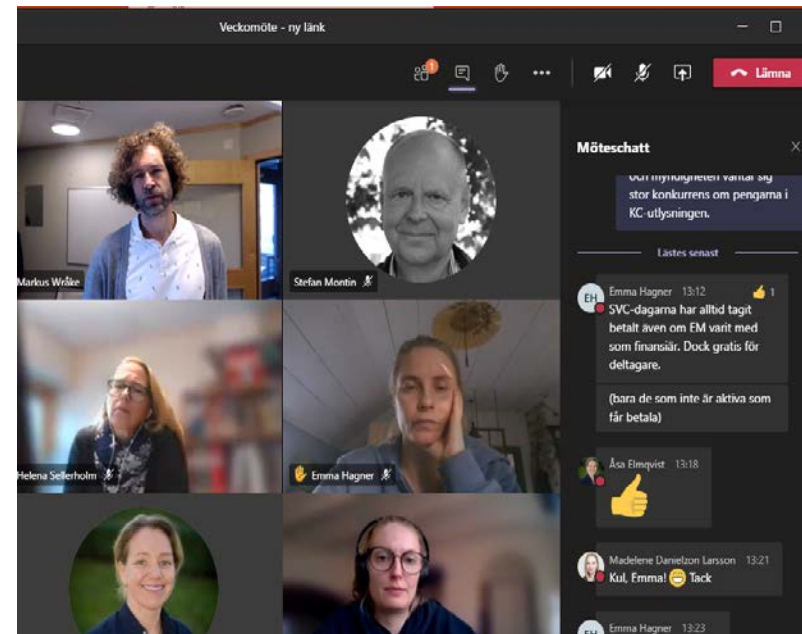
Veckomöte - ny länk

1

Lämna

Möteschatt

och myndigheten väntar sig stor konkurrens om pengarna i KC-utlysningen.

Lästes senast

EH Emma Hagner 13:12 1

SVC-dagarna har alltid tagit betalt även om EM varit med som finansiär. Dock gratis för deltagare.

(bara de som inte är aktiva som får betala)

Åsa Elmqvist 13:18

Madelene Danielzon Larsson 13:21

Kul, Emma! Tack

EH Emma Hagner 13:23

Markus Wråke

Stefan Montin

Helena Sellerholm

Emma Hagner